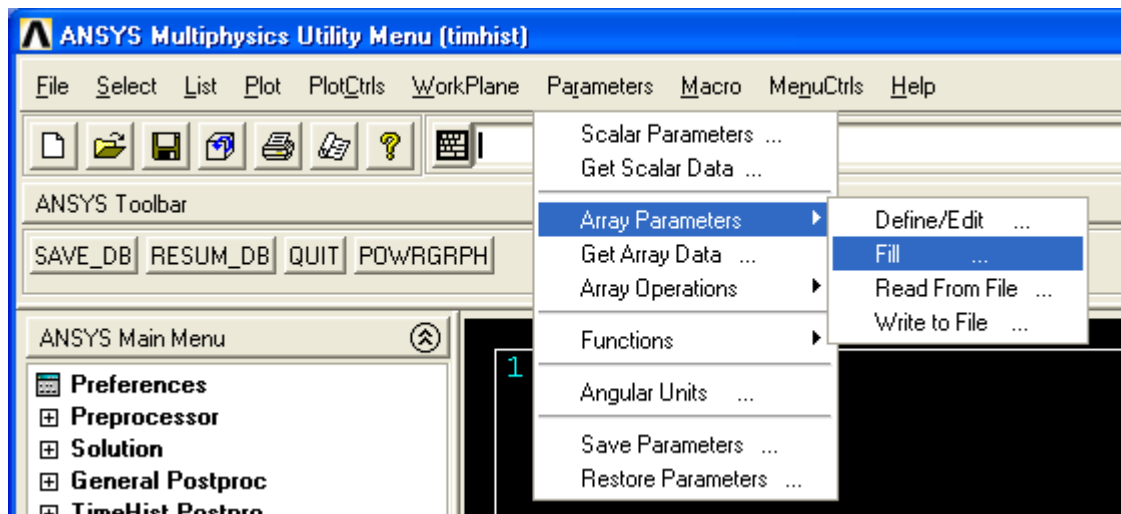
ANSYS Multiphysics Utility Menu (timhist)

File Select List Plot PlotCtrls WorkPlane Parameters Macro MenuCtrls Help

ANSYS Toolbar

SAVE_DB RESUM_DB QUIT POWRGRPH

ANSYS Main Menu

Preferences
Preprocessor
Solution
General Postproc
TimeHist Postpro

Scalar Parameters ...
Get Scalar Data ...
Array Parameters
Get Array Data ...
Array Operations
Functions
Angular Units ...
Save Parameters ...
Restore Parameters ...

Define/Edit ...
Fill ...
Read From File ...
Write to File ...

1